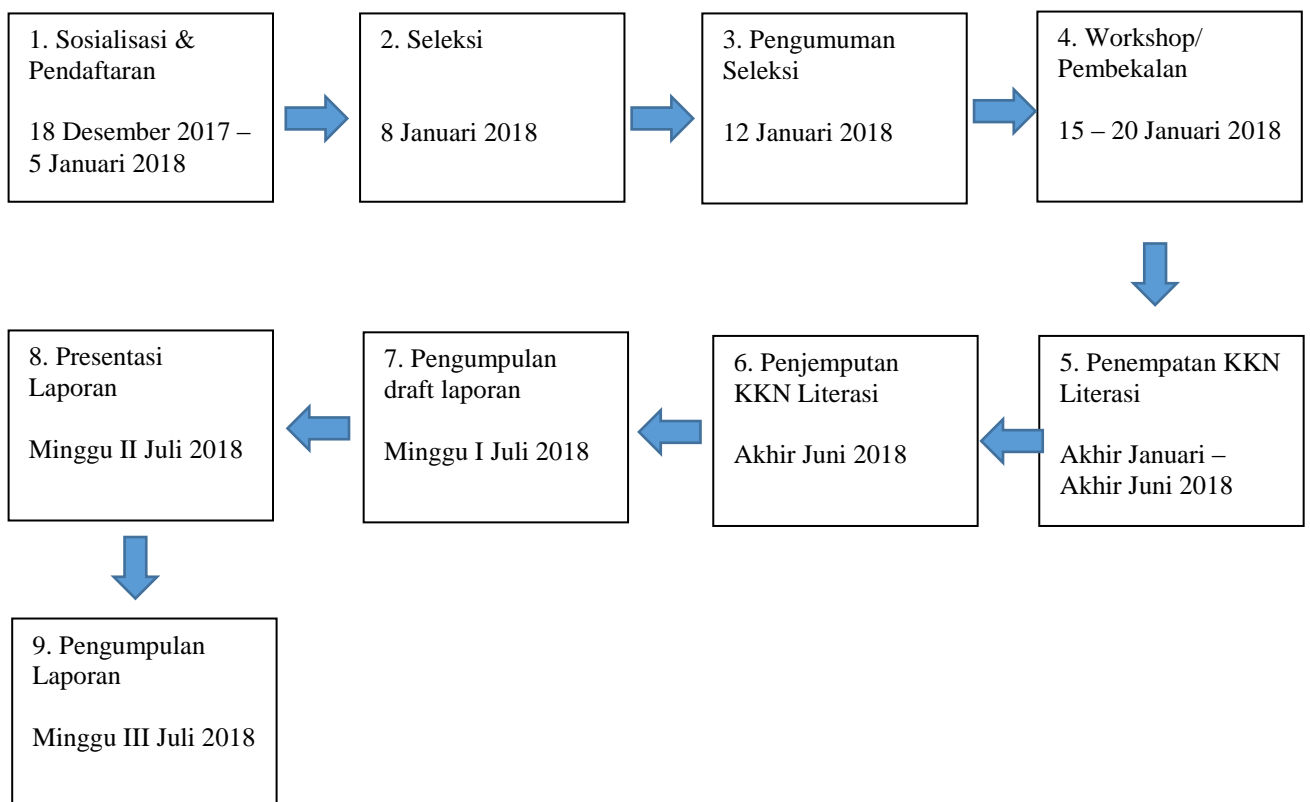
1. Sosialisasi & Pendaftaran

18 Desember 2017 – 5 Januari 2018

2. Seleksi

8 Januari 2018

3. Pengumuman Seleksi

12 Januari 2018

4. Workshop/ Pembekalan

15 – 20 Januari 2018

5. Penempatan KKN Literasi

Akhir Januari – Akhir Juni 2018

6. Penjemputan KKN Literasi

Akhir Juni 2018

7. Pengumpulan draft laporan

Minggu I Juli 2018

8. Presentasi Laporan

Minggu II Juli 2018

9. Pengumpulan Laporan

Minggu III Juli 2018